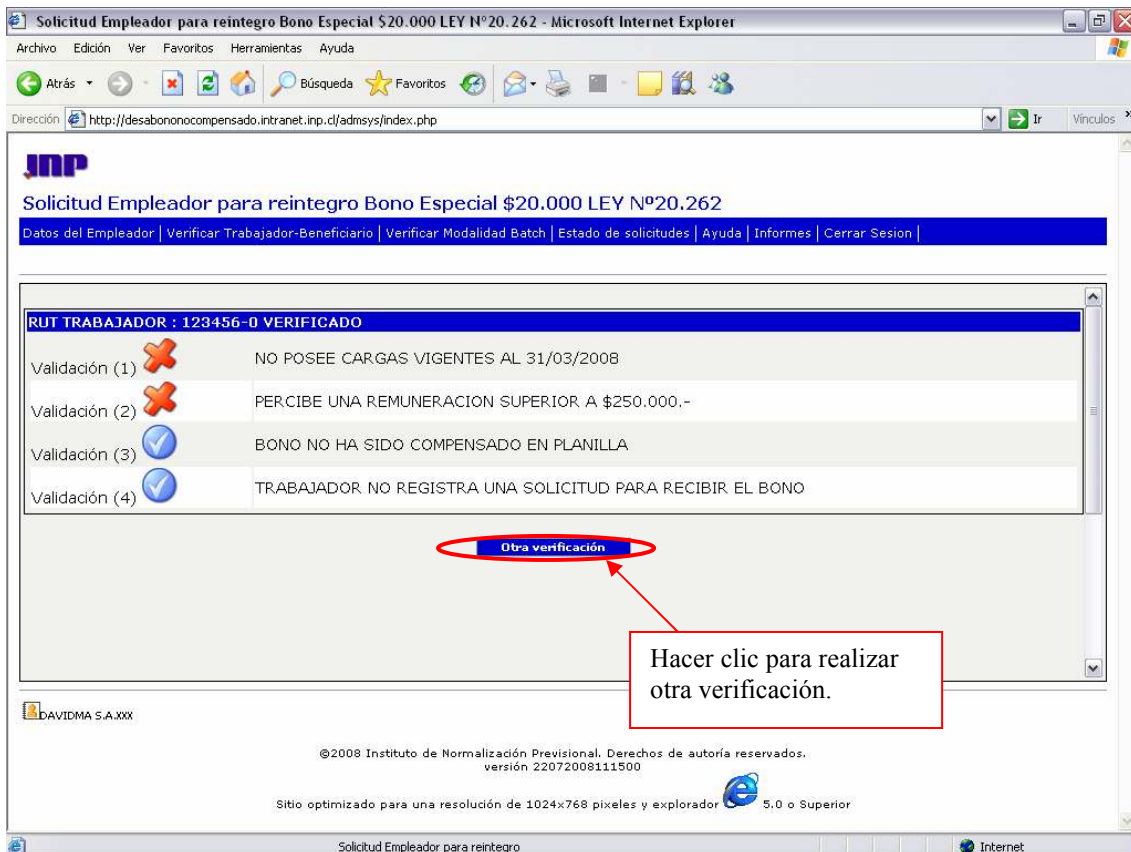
Solicitud Empleador para reintegro Bono Especial $20.000 LEY N°20.262 - Microsoft Internet Explorer

Archivo Edición Ver Favoritos Herramientas Ayuda

Atrás Búsqueda Favoritos

Dirección http://desabononocompensado.intranet.inp.cl/admsys/index.php Ir Vínculos

INP

Solicitud Empleador para reintegro Bono Especial $20.000 LEY Nº20.262

Datos del Empleador | Verificar Trabajador-Beneficiario | Verificar Modalidad Batch | Estado de solicitudes | Ayuda | Informes | Cerrar Sesion |

RUT TRABAJADOR : 123456-0 VERIFICADO

| | |
|---|---|
| Validación (1) | NO POSEE CARGAS VIGENTES AL 31/03/2008 |
| Validación (2) | PERCIBE UNA REMUNERACION SUPERIOR A $250.000.- |
| Validación (3) | BONO NO HA SIDO COMPENSADO EN PLANILLA |
| Validación (4) | TRABAJADOR NO REGISTRA UNA SOLICITUD PARA RECIBIR EL BONO |

Otra verificación

Hacer clic para realizar otra verificación.

DAVIDMA S.A.XXX

©2008 Instituto de Normalización Previsional. Derechos de autoría reservados.
versión 22072008111500

Sitio optimizado para una resolución de 1024x768 pixeles y explorador 5.0 o Superior

Solicitud Empleador para reintegro

Internet